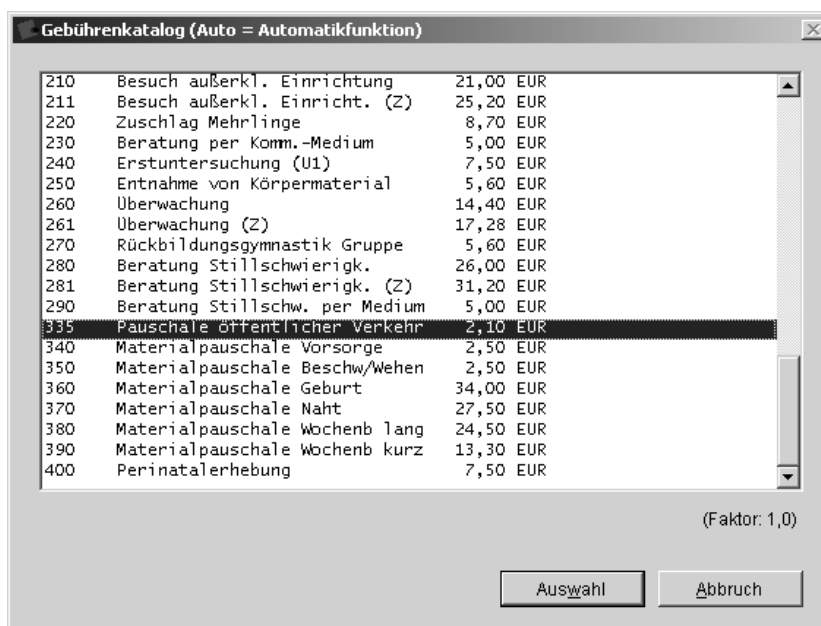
Gebührenkatalog (Auto = Automatikfunktion)

| | | |
|---|---|---|
| 210 | Besuch außerkl. Einrichtung | 21,00 EUR |
| 211 | Besuch außerkl. Einricht. (Z) | 25,20 EUR |
| 220 | Zuschlag Mehrlinge | 8,70 EUR |
| 230 | Beratung per Komm.-Medium | 5,00 EUR |
| 240 | Erstuntersuchung (U1) | 7,50 EUR |
| 250 | Entnahme von Körpermaterial | 5,60 EUR |
| 260 | Überwachung | 14,40 EUR |
| 261 | Überwachung (Z) | 17,28 EUR |
| 270 | Rückbildungsgymnastik Gruppe | 5,60 EUR |
| 280 | Beratung Stillschwierigk. | 26,00 EUR |
| 281 | Beratung Stillschwierigk. (Z) | 31,20 EUR |
| 290 | Beratung Stillschw. per Medium | 5,00 EUR |
| 335 | Pauschale öffentlicher Verkehr | 2,10 EUR |
| 340 | Materialpauschale Vorsorge | 2,50 EUR |
| 350 | Materialpauschale Beschw/Wehen | 2,50 EUR |
| 360 | Materialpauschale Geburt | 34,00 EUR |
| 370 | Materialpauschale Naht | 27,50 EUR |
| 380 | Materialpauschale Wochenb lang | 24,50 EUR |
| 390 | Materialpauschale Wochenb kurz | 13,30 EUR |
| 400 | Perinatalerhebung | 7,50 EUR |

(Faktor: 1,0)

Auswahl Abbruch